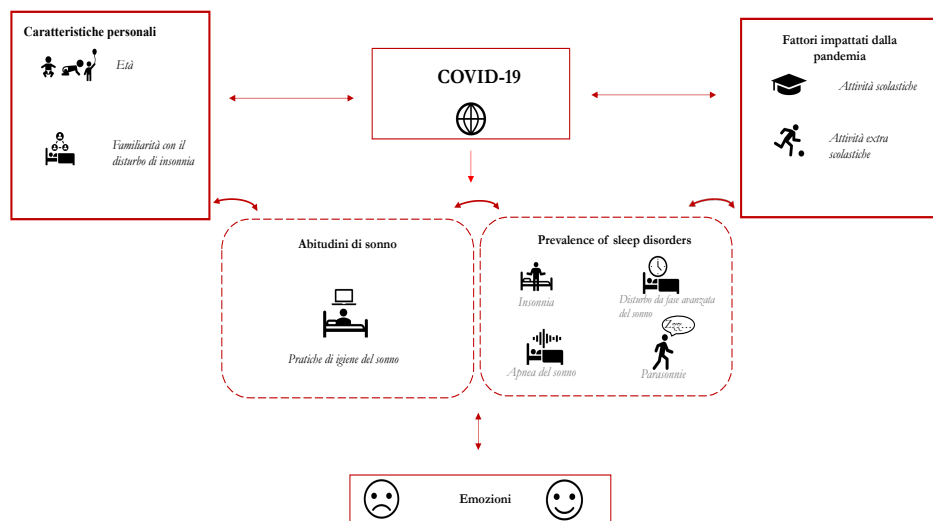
Caratteristiche personali

Età

Familiarità con il disturbo di insonnia

COVID-19

Fattori impattati dalla pandemia

Attività scolastiche

Attività extra scolastiche

Abitudini di sonno

Pratiche di igiene del sonno

Prevalence of sleep disorders

Insonnia

Disturbo da fase avanzata del sonno

Apnea del sonno

Parasonnie

Zzz

Emozioni